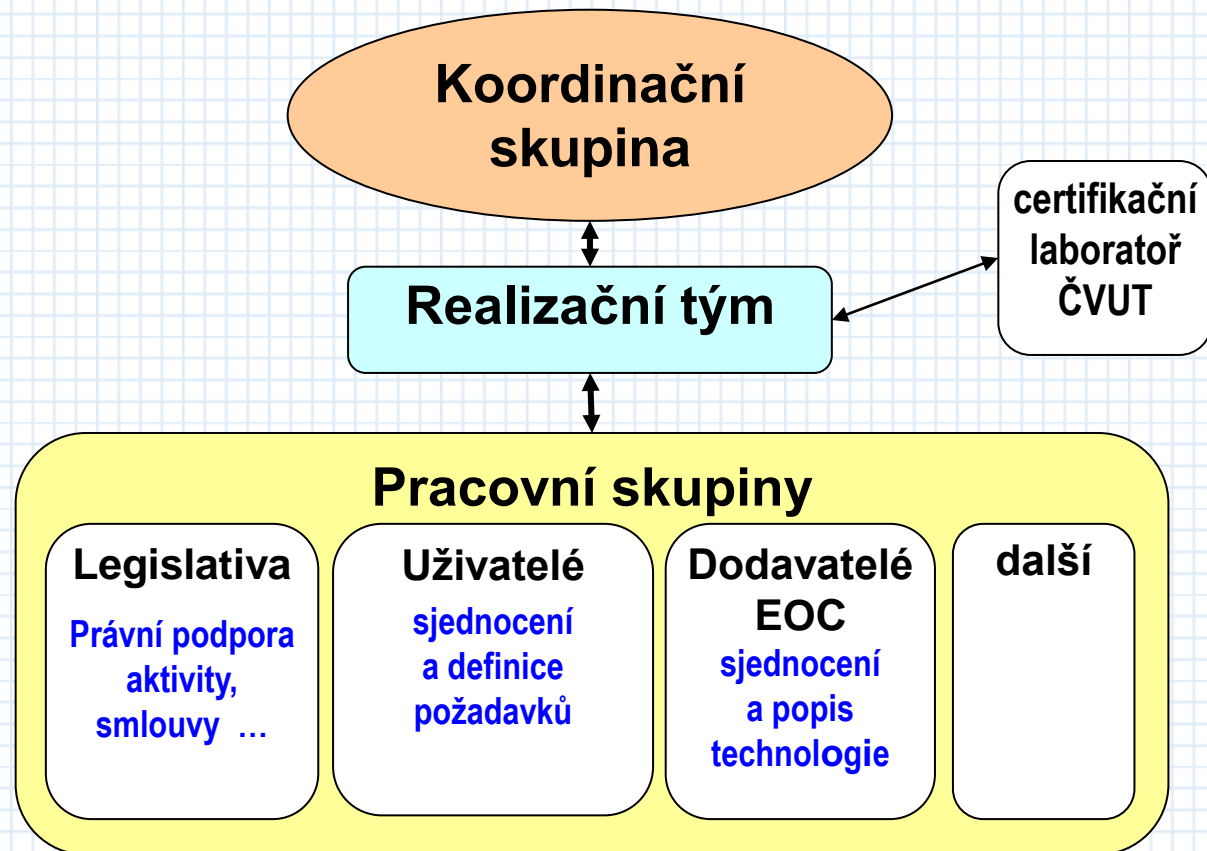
Koordinační skupina

certifikační laboratoř ČVUT

Realizační tým

Pracovní skupiny

Legislativa
Právní podpora aktivity, smlouvy …

Uživatelé
sjednocení a definice požadavků

Dodavatelé EOC
sjednocení a popis technologie

další